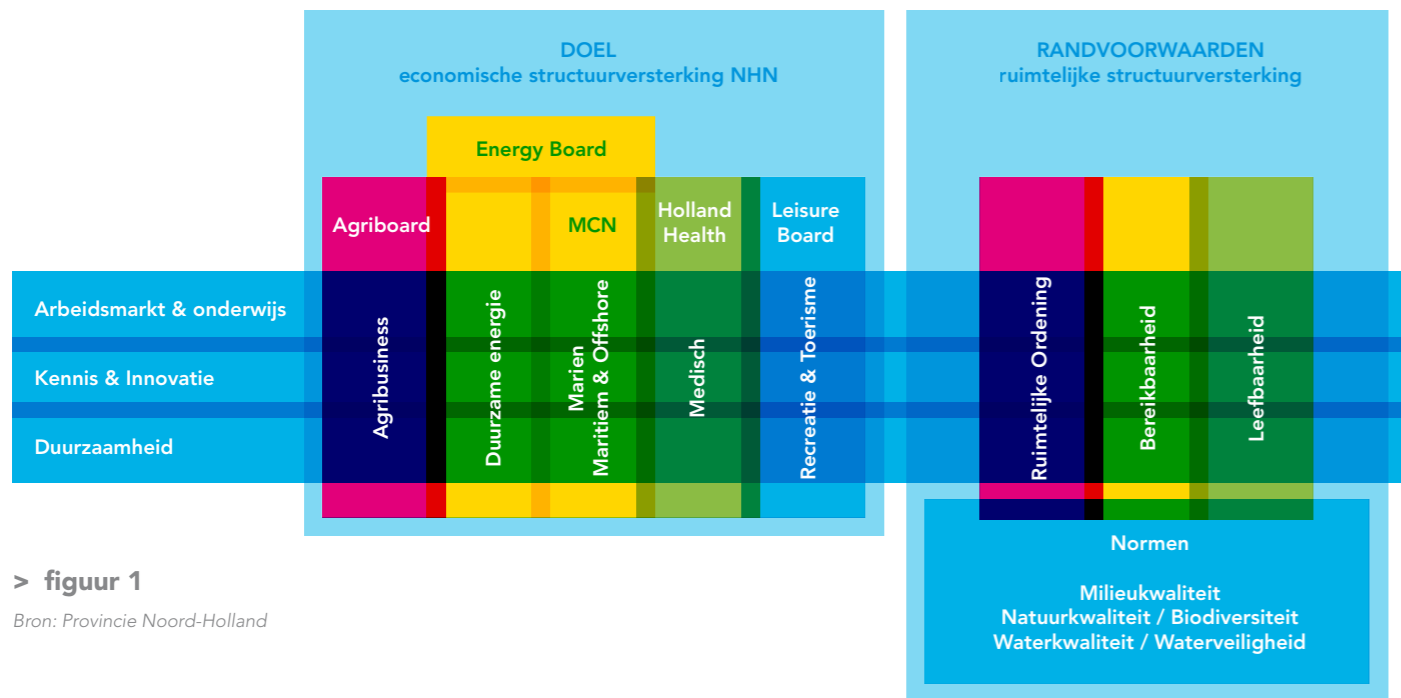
DOEL
economische structuurversterking NHN

RANDVOORWAARDEN
ruimtelijke structuurversterking

Energy Board

Agriboard

MCN

Holland Health

Leisure Board

Arbeidsmarkt & onderwijs

Kennis & Innovatie

Duurzaamheid

Agribusiness

Duurzame energie

Marien Maritiem & Offshore

Medisch

Recreatie & Toerisme

Ruimtelijke Ordening

Bereikbaarheid

Leefbaarheid

Normen

Milieukwaliteit
Natuurkwaliteit / Biodiversiteit
Waterkwaliteit / Waterveiligheid

> figuur 1

Bron: Provincie Noord-Holland